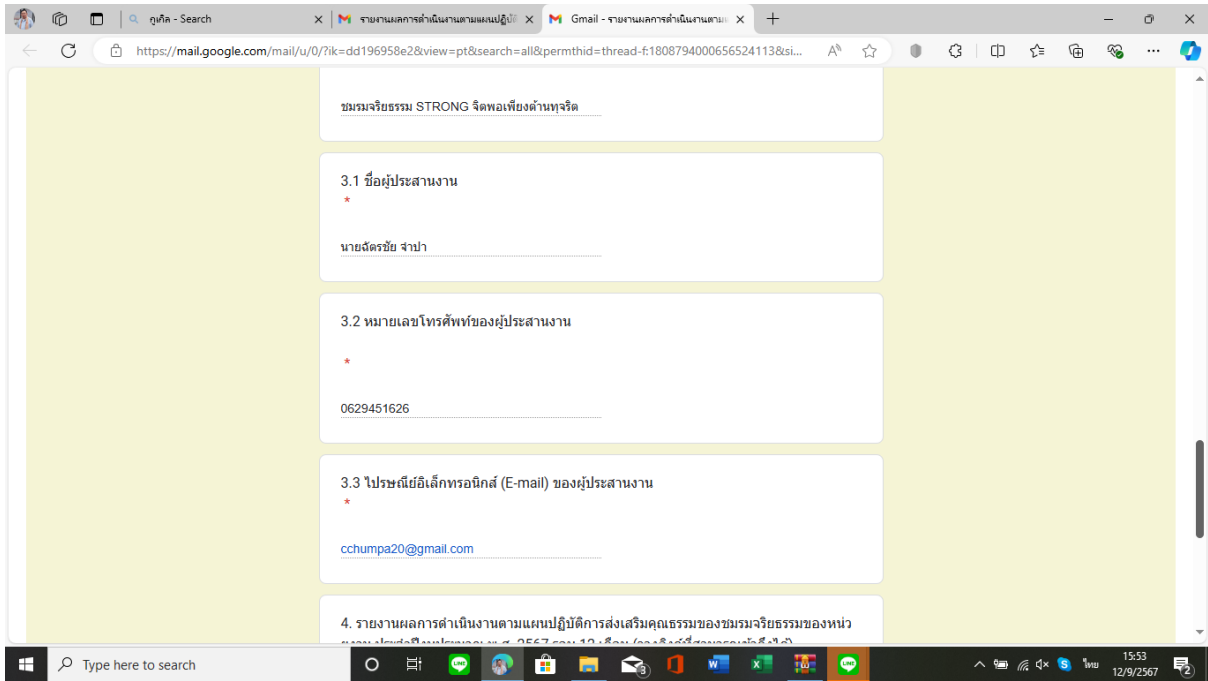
กูเกิล - Search
รายงานผลการดำเนินงานตามแผนปฏิบัติ
Gmail - รายงานผลการดำเนินงานตาม

https://mail.google.com/mail/u/0/?ik=dd196958e2&view=pt&search=all&permthid=thread-f:1808794000656524113&si...

ชมรมจริยธรรม STRONG จิตพอเพียงต้านทุจริต

3.1 ชื่อผู้ประสานงาน
*

นายฉัตรชัย จำปา

3.2 หมายเลขโทรศัพท์ของผู้ประสานงาน
*

0629451626

3.3 ไปรษณีย์อิเล็กทรอนิกส์ (E-mail) ของผู้ประสานงาน
*

cchumpa20@gmail.com

4. รายงานผลการดำเนินงานตามแผนปฏิบัติการส่งเสริมคุณธรรมของชมรมจริยธรรมของหน่วยงาน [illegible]

Type here to search

ไทย 15:53 12/9/2567